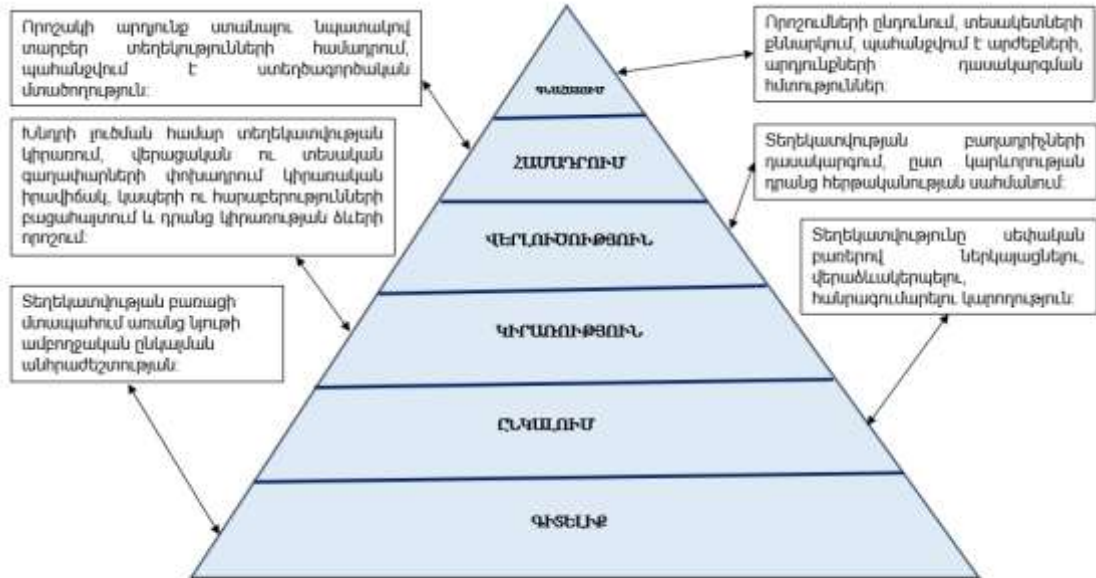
Որոշակի արդյունք ստանալու նպատակով տարբեր տեղեկությունների համադրում, պահանջվում է ստեղծագործական մտածողություն։

Որոշումների ընդունում, տեսակետների քննարկում, պահանջվում է արժեքների, արդյունքների դասակարգման հմտություններ։

ԳՆԱՀԱՏՈՒՄ

ՀԱՄԱԴՐՈՒՄ

Խնդրի լուծման համար տեղեկատվության կիրառում, վերացական ու տեսական գաղափարների փոխադրում կիրառական իրավիճակ, կապերի ու հարաբերությունների բացահայտում և դրանց կիրառության ձևերի որոշում։

Տեղեկատվության բաղադրիչների դասակարգում, ըստ կարևորության դրանց հերթականության սահմանում։

ՎԵՐԼՈՒԾՈՒԹՅՈՒՆ

Տեղեկատվությունը սեփական բառերով ներկայացնելու, վերաձևակերպելու, հանրագումարելու կարողություն։

Տեղեկատվության բառացի մտապահում առանց նյութի ամբողջական ընկալման անհրաժեշտության։

ԿԻՐԱՌՈՒԹՅՈՒՆ

ԸՆԿԱԼՈՒՄ

ԳԻՏԵԼԻՔ